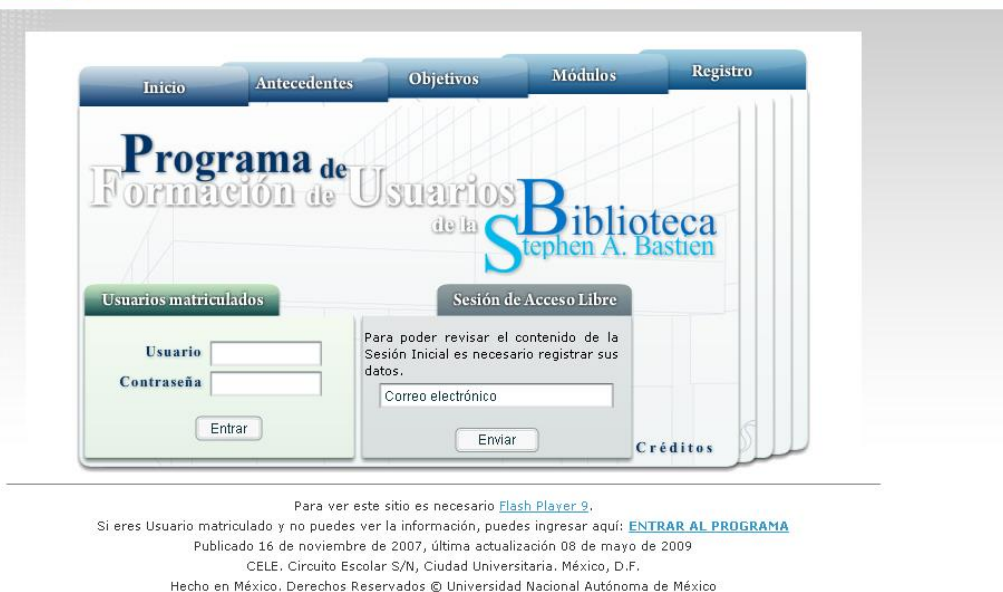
Inicio
Antecedentes
Objetivos
Módulos
Registro

Programa de Formación de Usuarios de la Biblioteca Stephen A. Bastien

Usuarios matriculados
Usuario
Contraseña
Entrar

Sesión de Acceso Libre
Para poder revisar el contenido de la Sesión Inicial es necesario registrar sus datos.
Correo electrónico
Enviar

Créditos

Para ver este sitio es necesario Flash Player 9.
Si eres Usuario matriculado y no puedes ver la información, puedes ingresar aquí: ENTRAR AL PROGRAMA
Publicado 16 de noviembre de 2007, última actualización 08 de mayo de 2009
CELE. Circuito Escolar S/N, Ciudad Universitaria. México, D.F.
Hecho en México. Derechos Reservados © Universidad Nacional Autónoma de México